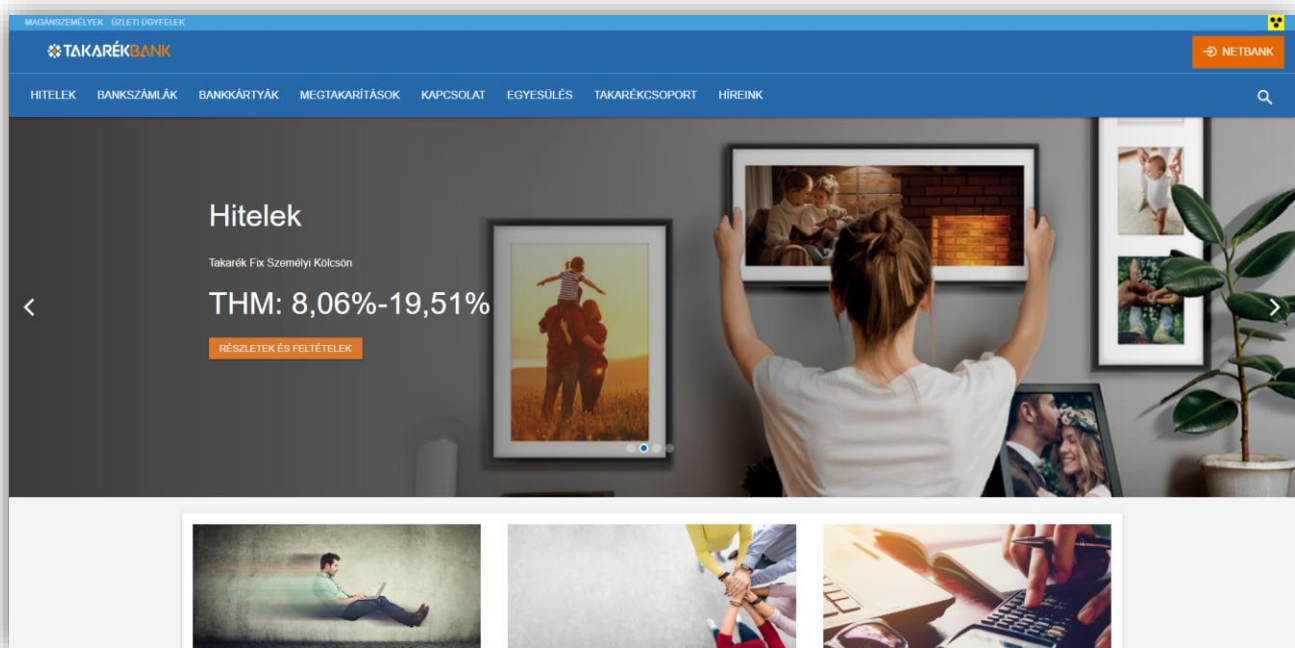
MAGÁNSZEMÉLYEK ÜZLETI ÜGYFELEK

TAKARÉKBANK

NETBANK

HITELEK BANKSZÁMLÁK BANKKÁRTYÁK MEGTAKARÍTÁSOK KAPCSOLAT EGYESÜLÉS TAKARÉKCSOPORT HÍREINK

Hitelek

Takarék Fix Személyi Kölcsön

THM: 8,06%-19,51%

RÉSZLETEK ÉS FELTÉTELEK